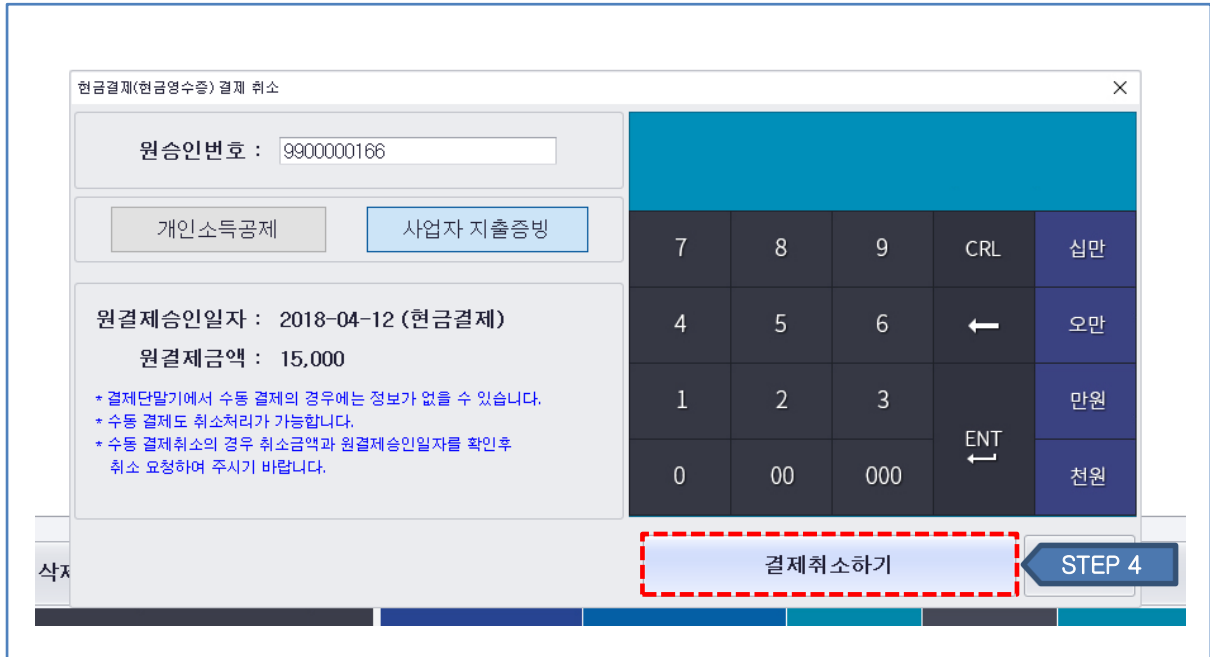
현금결제(현금영수증) 결제 취소

×

원승인번호 : 9900000166

개인소득공제

사업자 지출증빙

원결제승인일자 : 2018-04-12 (현금결제)

원결제금액 : 15,000

* 결제단말기에서 수동 결제의 경우에는 정보가 없을 수 있습니다.
* 수동 결제도 취소처리가 가능합니다.
* 수동 결제취소의 경우 취소금액과 원결제승인일자를 확인후 취소 요청하여 주시기 바랍니다.

| 7 | 8 | 9 | CRL | 십만 |
|---|---|---|---|---|
| 4 | 5 | 6 | ⟵ | 오만 |
| 1 | 2 | 3 | ENT | 만원 |
| 0 | 00 | 000 | | 천원 |

결제취소하기

STEP 4

삭제